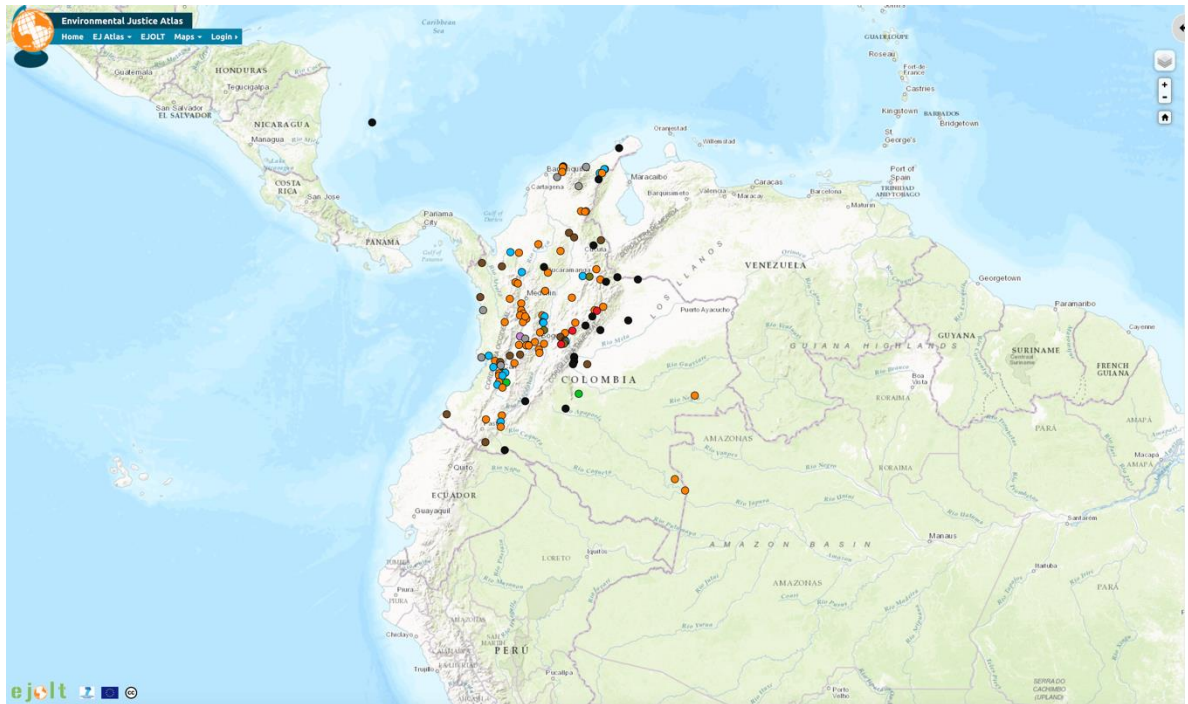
Environmental Justice Atlas
Home EJ Atlas ▾ EJOLT Maps ▾ Login ›

Caribbean Sea
GUADELOUPE
Roseau
Fort-de-France
Castries
Kingstown BARBADOS
Bridgetown
St. George's
Port of Spain
TRINIDAD AND TOBAGO
Guatemala
HONDURAS
Tegucigalpa
San Salvador
EL SALVADOR
NICARAGUA
Managua
COSTA RICA
San Jose
Panama City
PANAMA
Oranjestad
Willemstad
Barranquilla
Cartagena
Maracaibo
Barquisimeto
Valencia
Maracay
Caracas
Barcelona
Maturin
Bucaramanga
Medellin
Bogota
LOS LLANOS
VENEZUELA
Puerto Ayacucho
Georgetown
Paramaribo
Cayenne
GUYANA
SURINAME
FRENCH GUIANA
GUIANA HIGHLANDS
Boa Vista
RORAIMA
COLOMBIA
AMAZONAS
Quito
ECUADOR
Guayaquil
LORETO
Iquitos
AMAZON BASIN
Manaus
AMAZONAS
Santarem
PARÁ
AMAPÁ
Macapá
PERÚ
PIURA
Chiclayo
Trujillo
Pucallpa
Porto Velho
ejolt